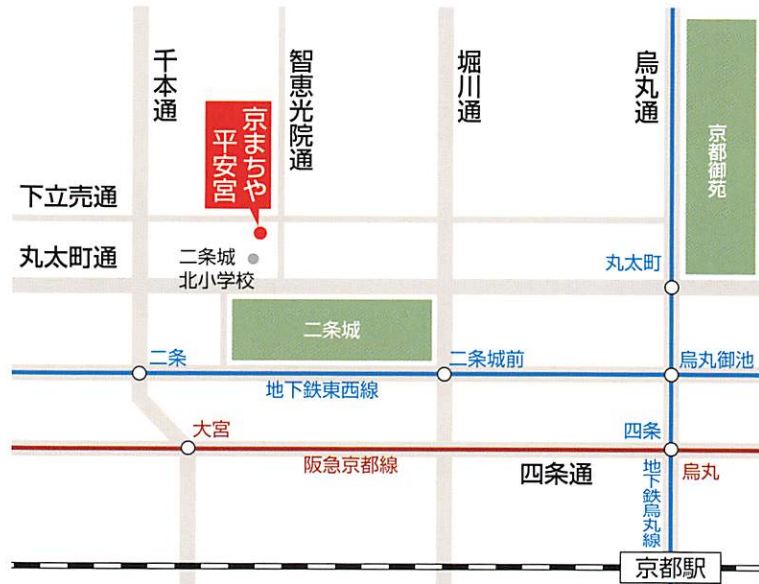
千本通

智恵光院通

堀川通

烏丸通

京都御苑

京まちや平安宮

下立売通

丸太町通

二条城北小学校

丸太町

二条城

二条

二条城前

烏丸御池

地下鉄東西線

大宮

四条

阪急京都線

四条通

烏丸

地下鉄烏丸線

京都駅